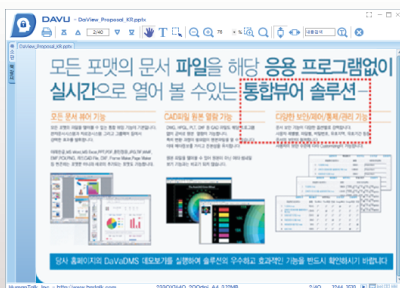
DAVU - DaView_Proposal_KR.pptx

2/40

모든 포맷의 문서 파일을 해당 응용 프로그램없이 실시간으로 열어 볼 수있는 통합뷰어 솔루션

오피스 문서 뷰어 기능

CAD파일 등은 열람 기능

다양한 보안/제어/통제/관리 기능

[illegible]

당사 홈페이지와 DaVaDMS 데모프로그램을 실행하여 솔루션의 우수하고 효과적인 기능을 반드시 확인하시기 바랍니다.

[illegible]